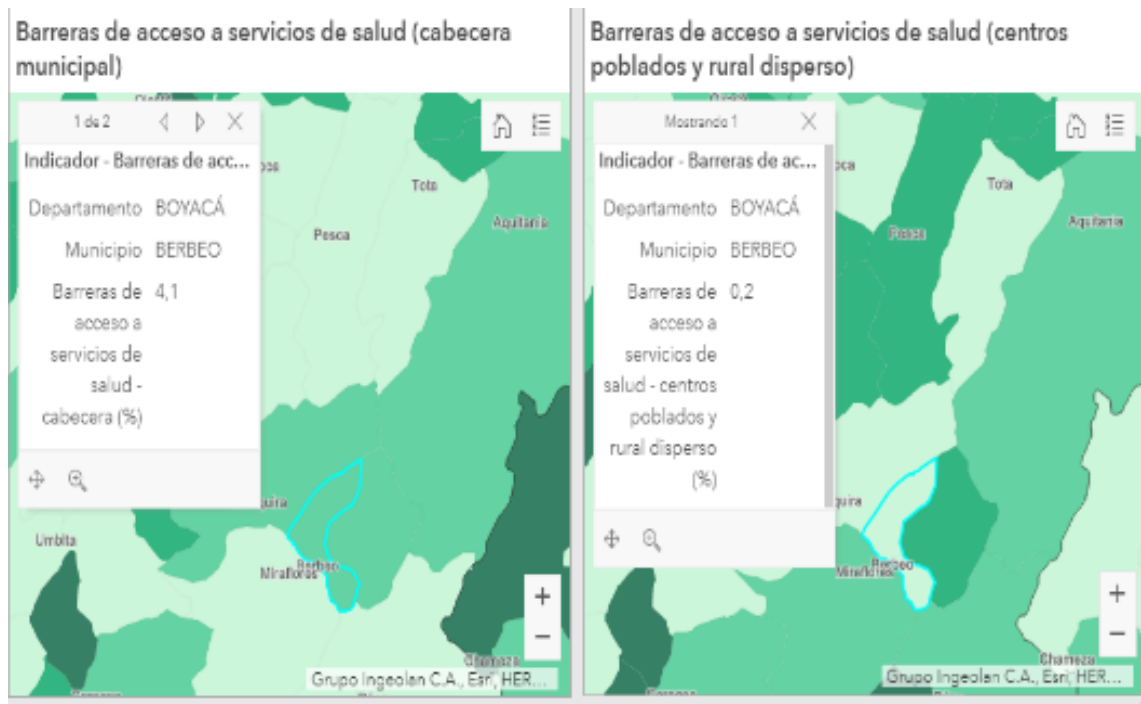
Barreras de acceso a servicios de salud (cabecera municipal)

1 de 2

Indicador - Barreras de acc...

| Departamento | BOYACÁ |
|---|---|
| Municipio | BERBEO |
| Barreras de acceso a servicios de salud - cabecera (%) | 4,1 |

Tota
Pesca
Aquitania
Umbita
Miraflores
Berbeo
Chameza
+
−
Grupo Ingeolan C.A., Esri, HER...

Barreras de acceso a servicios de salud (centros poblados y rural disperso)

Mostrando 1

Indicador - Barreras de ac...

| Departamento | BOYACÁ |
|---|---|
| Municipio | BERBEO |
| Barreras de acceso a servicios de salud - centros poblados y rural disperso (%) | 0,2 |

Tota
Pesca
Aquitania
Miraflores
Berbeo
Chameza
+
−
Grupo Ingeolan C.A., Esri, HER...